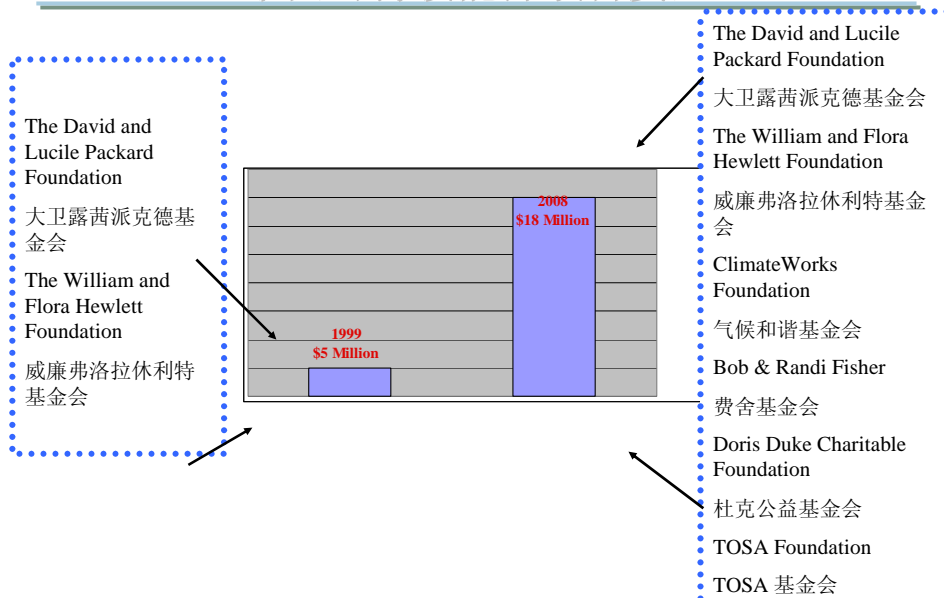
The David and Lucile Packard Foundation

大卫露茜派克德基金会

The William and Flora Hewlett Foundation

威廉弗洛拉休利特基金会

1999
$5 Million

2008
$18 Million

The David and Lucile Packard Foundation

大卫露茜派克德基金会

The William and Flora Hewlett Foundation

威廉弗洛拉休利特基金会

ClimateWorks Foundation

气候和谐基金会

Bob & Randi Fisher

费舍基金会

Doris Duke Charitable Foundation

杜克公益基金会

TOSA Foundation

TOSA 基金会